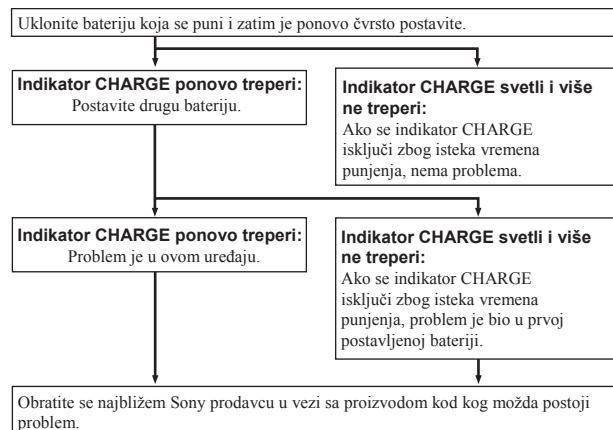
Uklonite bateriju koja se puni i zatim je ponovo čvrsto postavite.

**Indikator CHARGE ponovo treperi:**
Postavite drugu bateriju.

**Indikator CHARGE svetli i više ne treperi:**
Ako se indikator CHARGE isključi zbog isteka vremena punjenja, nema problema.

**Indikator CHARGE ponovo treperi:**
Problem je u ovom uređaju.

**Indikator CHARGE svetli i više ne treperi:**
Ako se indikator CHARGE isključi zbog isteka vremena punjenja, problem je bio u prvoj postavljenoj bateriji.

Obratite se najbližem Sony prodavcu u vezi sa proizvodom kod kog možda postoji problem.